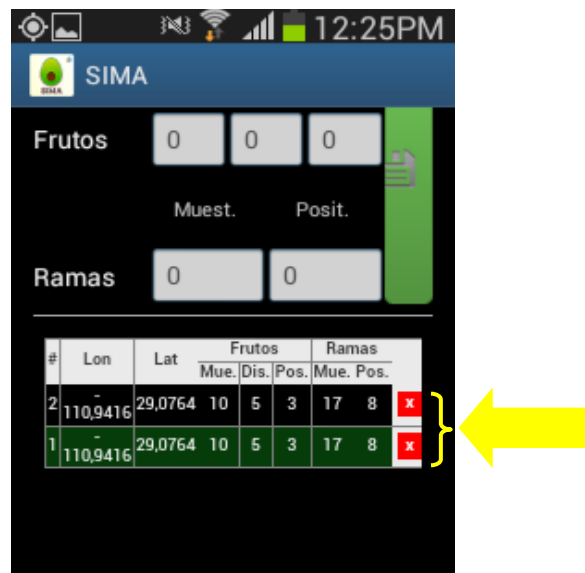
12:25PM

SIMA

SIMA

Frutos 0 0 0

Muest. Posit.

Ramas 0 0

| # | Lon | Lat | Frutos Mue. | Frutos Dis. | Frutos Pos. | Ramas Mue. | Ramas Pos. | |
|---|---|---|---|---|---|---|---|---|
| 2 | -110,9416 | 29,0764 | 10 | 5 | 3 | 17 | 8 | x |
| 1 | -110,9416 | 29,0764 | 10 | 5 | 3 | 17 | 8 | x |